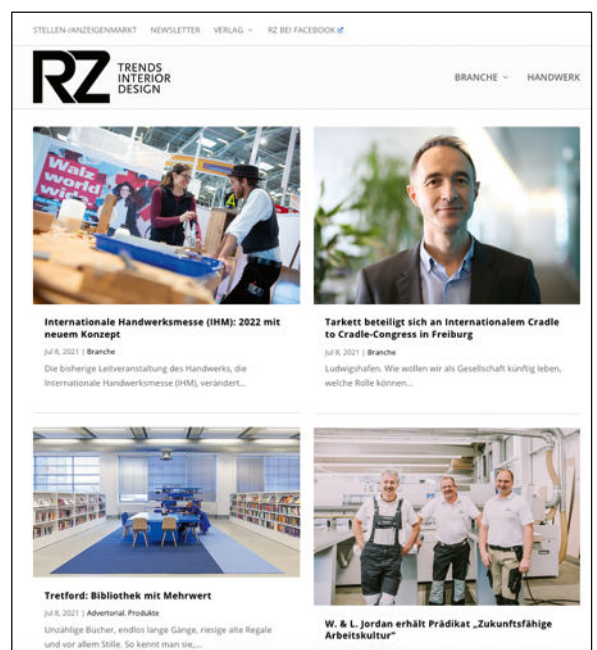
STELLEN-/ANZEIGENMARKT NEWSLETTER VERLAG RZ BEI FACEBOOK

RZ TRENDS INTERIOR DESIGN

BRANCHE HANDWERK

Walz world wie

Internationale Handwerksmesse (IHM): 2022 mit neuem Konzept

Jul 8, 2021 | Branche

Die bisherige Leitveranstaltung des Handwerks, die Internationale Handwerksmesse (IHM), verändert...

Tarkett beteiligt sich an Internationalem Cradle to Cradle-Congress in Freiburg

Jul 8, 2021 | Branche

Ludwigshafen. Wie wollen wir als Gesellschaft künftig leben, welche Rolle können...

Tretford: Bibliothek mit Mehrwert

Jul 8, 2021 | Advertorial, Produkte

Unzählige Bücher, endlos lange Gänge, riesige alte Regale und vor allem Stille. So kennt man sie,...

W. & L. Jordan erhält Prädikat „Zukunftsfähige Arbeitskultur"